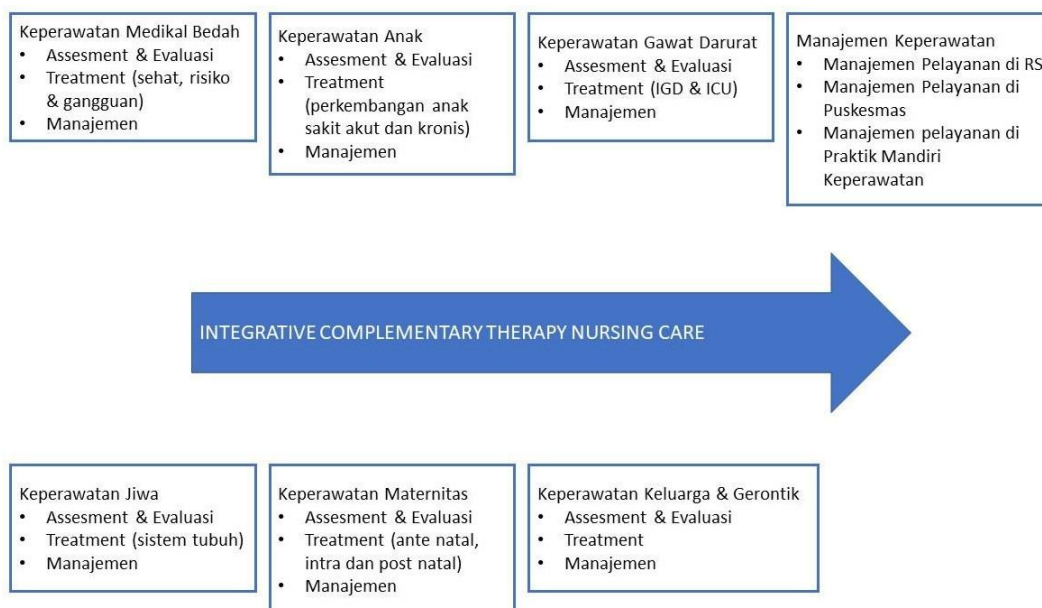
Keperawatan Medikal Bedah
- Assesment & Evaluasi
- Treatment (sehat, risiko & gangguan)
- Manajemen

Keperawatan Anak
- Assesment & Evaluasi
- Treatment (perkembangan anak sakit akut dan kronis)
- Manajemen

Keperawatan Gawat Darurat
- Assesment & Evaluasi
- Treatment (IGD & ICU)
- Manajemen

Manajemen Keperawatan
- Manajemen Pelayanan di RS
- Manajemen Pelayanan di Puskesmas
- Manajemen pelayanan di Praktik Mandiri Keperawatan

INTEGRATIVE COMPLEMENTARY THERAPY NURSING CARE

Keperawatan Jiwa
- Assesment & Evaluasi
- Treatment (sistem tubuh)
- Manajemen

Keperawatan Maternitas
- Assesment & Evaluasi
- Treatment (ante natal, intra dan post natal)
- Manajemen

Keperawatan Keluarga & Gerontik
- Assesment & Evaluasi
- Treatment
- Manajemen